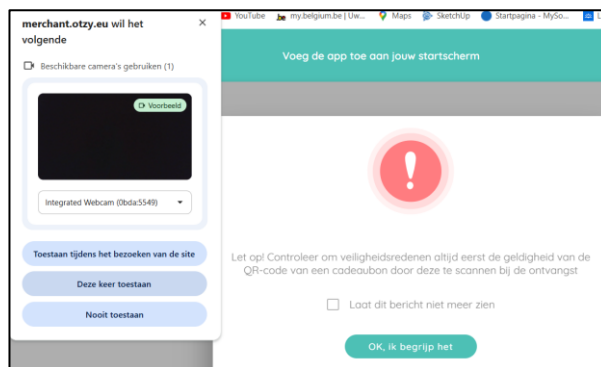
merchant.otzy.eu wil het volgende

×

Beschikbare camera's gebruiken (1)

Voorbeeld

Integrated Webcam (0bda:5549)

Toestaan tijdens het bezoeken van de site

Deze keer toestaan

Nooit toestaan

YouTube my.belgium.be | Uw... Maps SketchUp Startpagina - MySo...

Voeg de app toe aan jouw startscherm

!

Let op! Controleer om veiligheidsredenen altijd eerst de geldigheid van de QR-code van een cadeaubon door deze te scannen bij de ontvangst

Laat dit bericht niet meer zien

OK, ik begrijp het